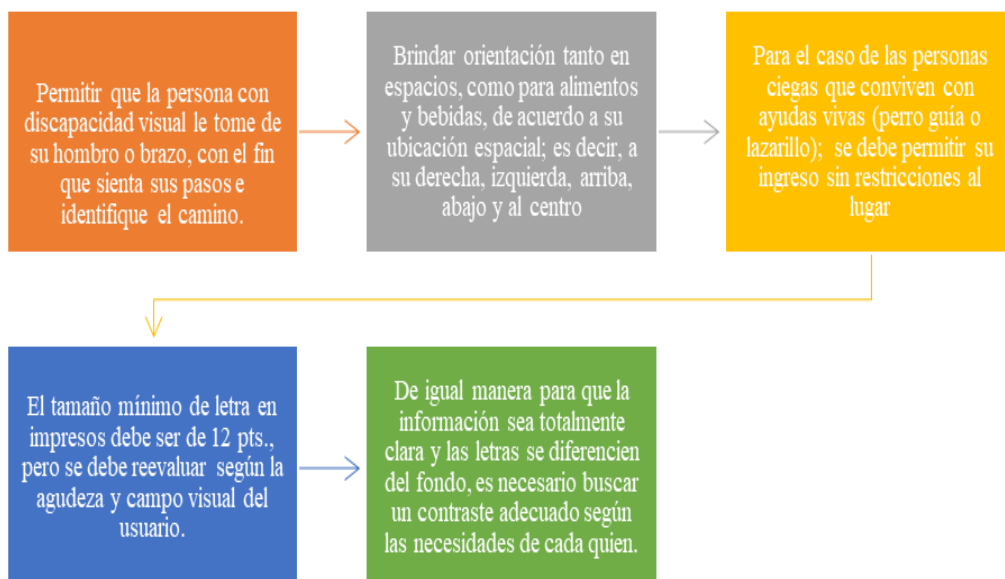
Permitir que la persona con discapacidad visual le tome de su hombro o brazo, con el fin que sienta sus pasos e identifique el camino.

Brindar orientación tanto en espacios, como para alimentos y bebidas, de acuerdo a su ubicación espacial; es decir, a su derecha, izquierda, arriba, abajo y al centro

Para el caso de las personas ciegas que conviven con ayudas vivas (perro guía o lazarillo); se debe permitir su ingreso sin restricciones al lugar

El tamaño mínimo de letra en impresos debe ser de 12 pts., pero se debe reevaluar según la agudeza y campo visual del usuario.

De igual manera para que la información sea totalmente clara y las letras se diferencien del fondo, es necesario buscar un contraste adecuado según las necesidades de cada quien.